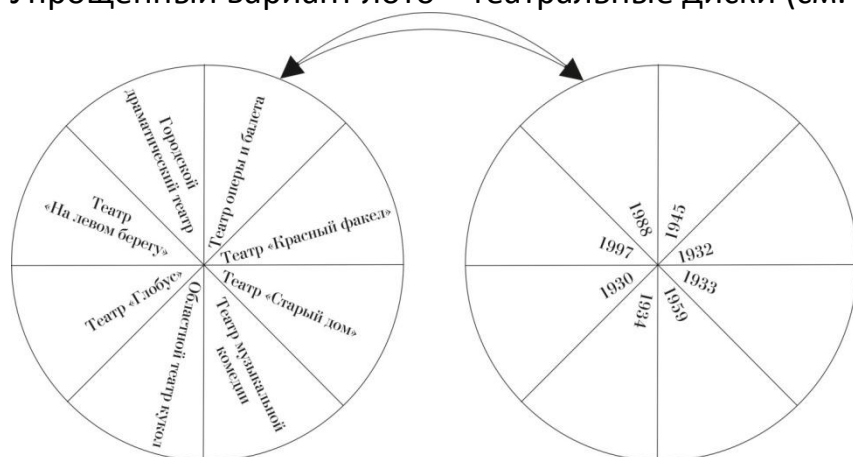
Упрощенный вариант лото – театральные диски (см.

Городской драматический театр

Театр оперы и балета

Театр «На левом берегу»

Театр «Красный факел»

Театр «Глобус»

Театр «Старый дом»

Областной театр кукол

Театр музыкальной комедии

1988

1945

1997

1932

1930

1933

1934

1959